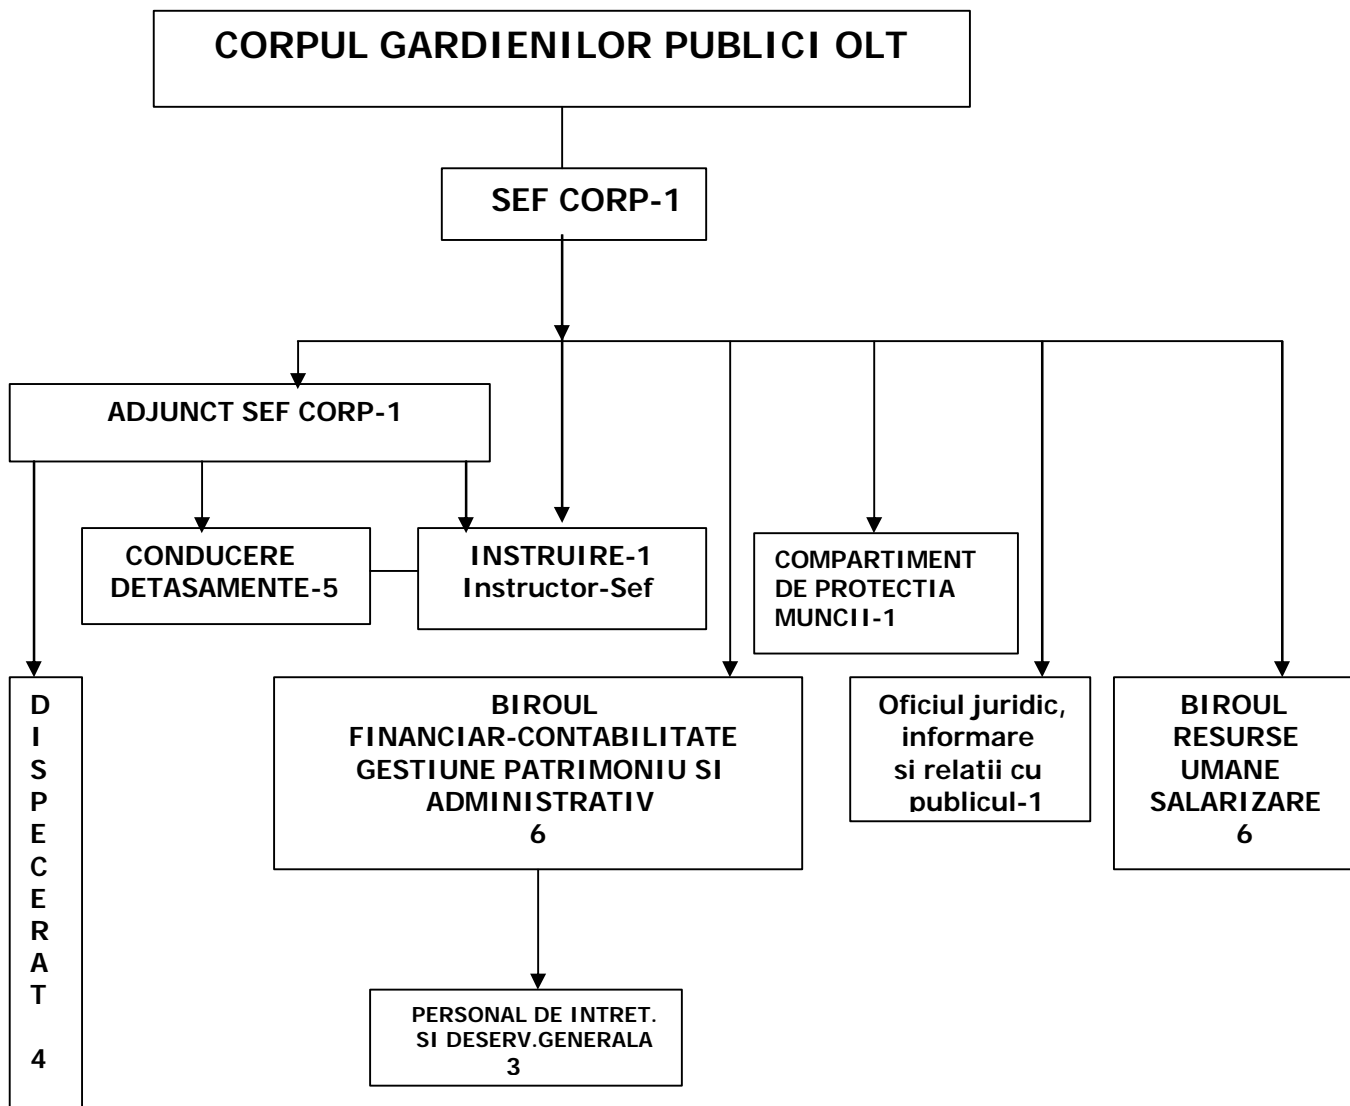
CORPUL GARDIENILOR PUBLICI OLT

SEF CORP-1

ADJUNCT SEF CORP-1

CONDUCERE DETASAMENTE-5

INSTRUIRE-1 Instructor-Sef

COMPARTIMENT DE PROTECTIA MUNCII-1

D I S P E C E R A T 4

BIROUL FINANCIAR-CONTABILITATE GESTIUNE PATRIMONIU SI ADMINISTRATIV 6

Oficiul juridic, informare si relatii cu publicul-1

BIROUL RESURSE UMANE SALARIZARE 6

PERSONAL DE INTRET. SI DESERV.GENERALA 3